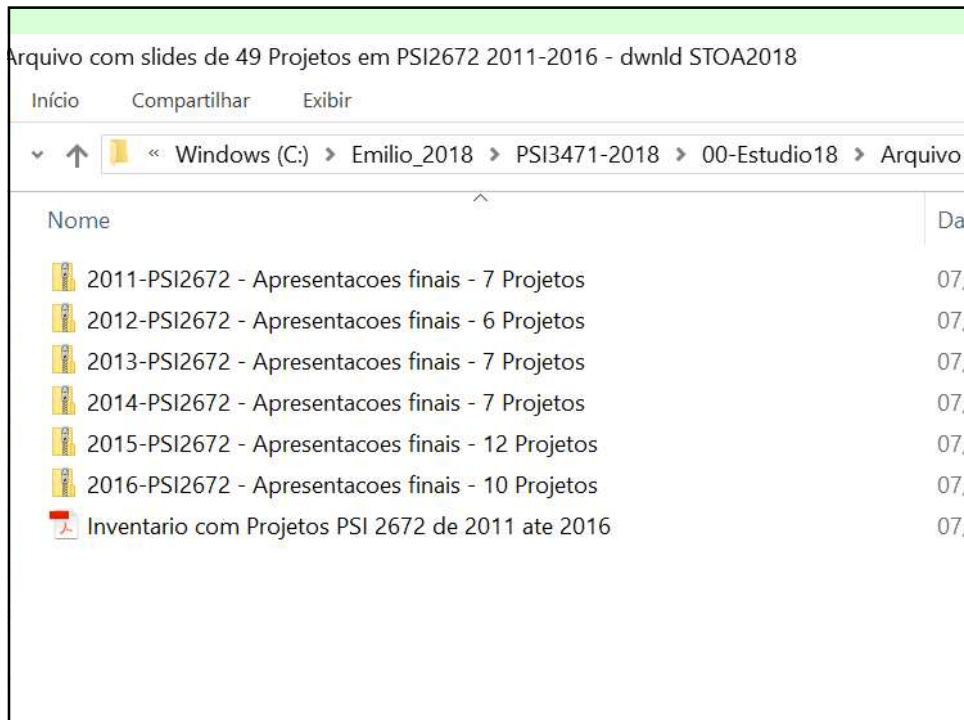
Arquivo com slides de 49 Projetos em PSI2672 2011-2016 - dwnld STOA2018

Início Compartilhar Exibir

« Windows (C:) > Emilio_2018 > PSI3471-2018 > 00-Estudio18 > Arquivo

Nome

Da

2011-PSI2672 - Apresentacoes finais - 7 Projetos 07,
2012-PSI2672 - Apresentacoes finais - 6 Projetos 07,
2013-PSI2672 - Apresentacoes finais - 7 Projetos 07,
2014-PSI2672 - Apresentacoes finais - 7 Projetos 07,
2015-PSI2672 - Apresentacoes finais - 12 Projetos 07,
2016-PSI2672 - Apresentacoes finais - 10 Projetos 07,
Inventario com Projetos PSI 2672 de 2011 ate 2016 07,